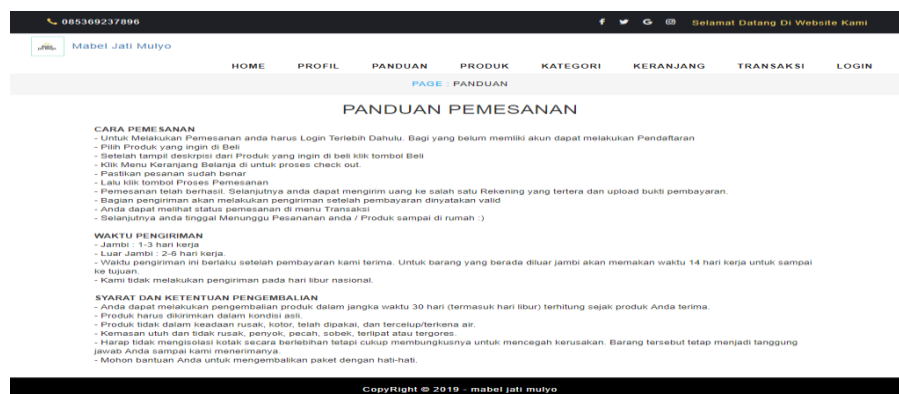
085369237896

Selamat Datang Di Website Kami

Mabel Jati Mulyo

HOME PROFIL PANDUAN PRODUK KATEGORI KERANJANG TRANSAKSI LOGIN

PAGE : PANDUAN

PANDUAN PEMESANAN

CARA PEMESANAN
- Untuk Melakukan Pemesanan anda harus Login Terlebih Dahulu. Bagi yang belum memiliki akun dapat melakukan Pendaftaran
- Pilih Produk yang ingin di Beli
- Setelah tampil deskripsi dari Produk yang ingin di beli klik tombol Beli
- Klik Menu Keranjang Belanja di untuk proses check out.
- Pastikan pesanan sudah benar
- Lalu klik tombol Proses Pemesanan
- Pemesanan telah berhasil. Selanjutnya anda dapat mengirim uang ke salah satu Rekening yang tertera dan upload bukti pembayaran.
- Bagian pengiriman akan melakukan pengiriman setelah pembayaran dinyatakan valid
- Anda dapat melihat status pemesanan di menu Transaksi
- Selanjutnya anda tinggal Menunggu Pesananan anda / Produk sampai di rumah :)

WAKTU PENGIRIMAN
- Jambi : 1-3 hari kerja
- Luar Jambi : 2-6 hari kerja.
- Waktu pengiriman ini berlaku setelah pembayaran kami terima. Untuk barang yang berada diluar jambi akan memakan waktu 14 hari kerja untuk sampai ke tujuan.
- Kami tidak melakukan pengiriman pada hari libur nasional.

SYARAT DAN KETENTUAN PENGEMBALIAN
- Anda dapat melakukan pengembalian produk dalam jangka waktu 30 hari (termasuk hari libur) terhitung sejak produk Anda terima.
- Produk harus dikirimkan dalam kondisi asli.
- Produk tidak dalam keadaan rusak, kotor, telah dipakai, dan tercelup/terkena air.
- Kemasan utuh dan tidak rusak, penyok, pecah, sobek, terlipat atau tergores.
- Harap tidak mengisolasi kotak secara berlebihan tetapi cukup membungkusnya untuk mencegah kerusakan. Barang tersebut tetap menjadi tanggung jawab Anda sampai kami menerimanya.
- Mohon bantuan Anda untuk mengembalikan paket dengan hati-hati.

CopyRight © 2019 - mabel jati mulyo